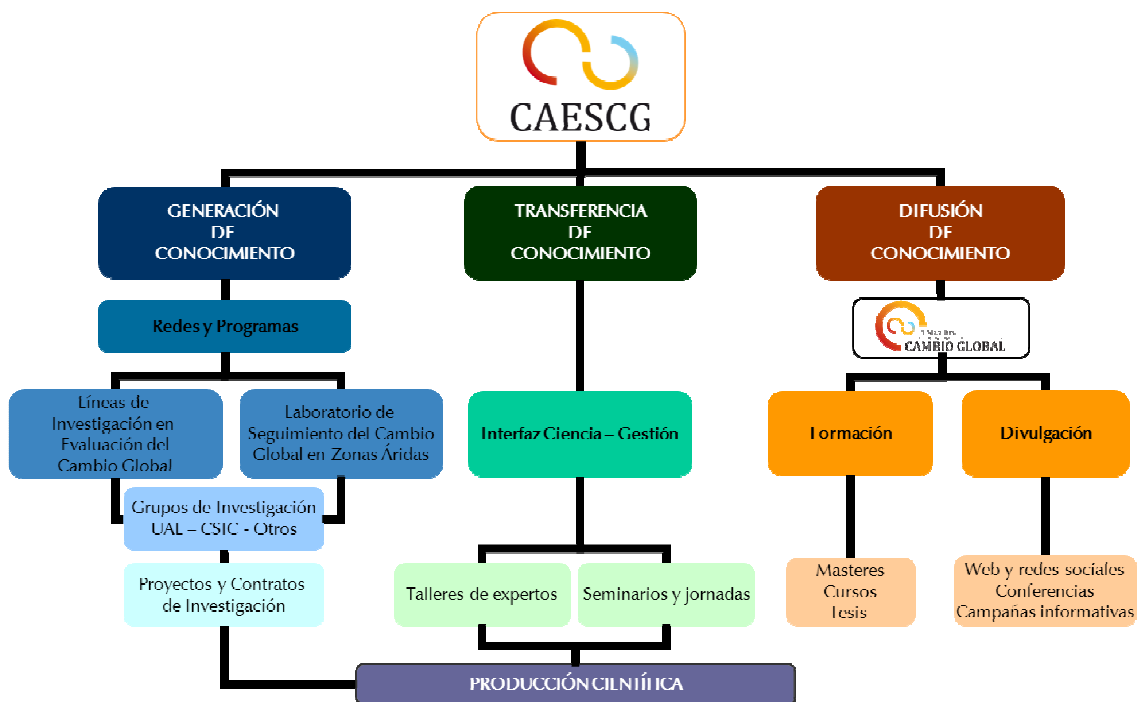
CAESCG

GENERACIÓN DE CONOCIMIENTO

TRANSFERENCIA DE CONOCIMIENTO

DIFUSIÓN DE CONOCIMIENTO

Redes y Programas

Máster CAMBIO GLOBAL

Líneas de Investigación en Evaluación del Cambio Global

Laboratorio de Seguimiento del Cambio Global en Zonas Áridas

Interfaz Ciencia – Gestión

Formación

Divulgación

Grupos de Investigación UAL – CSIC - Otros

Proyectos y Contratos de Investigación

Talleres de expertos

Seminarios y jornadas

Masteres
Cursos
Tesis

Web y redes sociales
Conferencias
Campañas informativas

PRODUCCIÓN CIENTÍFICA